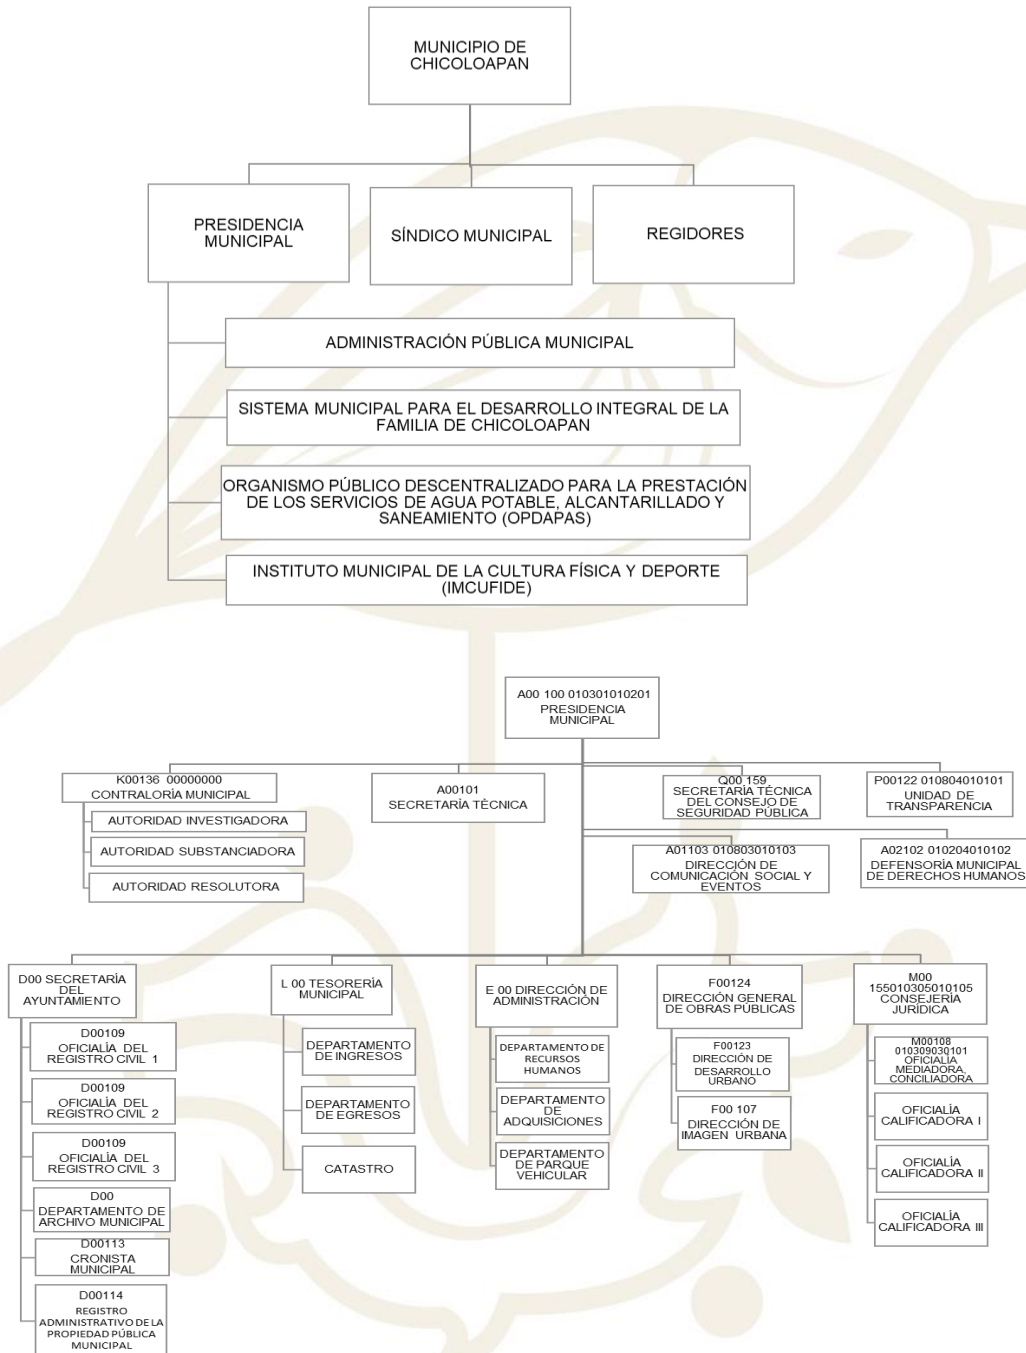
MUNICIPIO DE CHICOLOAPAN

PRESIDENCIA MUNICIPAL

SÍNDICO MUNICIPAL

REGIDORES

ADMINISTRACIÓN PÚBLICA MUNICIPAL

SISTEMA MUNICIPAL PARA EL DESARROLLO INTEGRAL DE LA FAMILIA DE CHICOLOAPAN

ORGANISMO PÚBLICO DESCENTRALIZADO PARA LA PRESTACIÓN DE LOS SERVICIOS DE AGUA POTABLE, ALCANTARILLADO Y SANEAMIENTO (OPDAPAS)

INSTITUTO MUNICIPAL DE LA CULTURA FÍSICA Y DEPORTE (IMCUFIDE)

A00 100 010301010201 PRESIDENCIA MUNICIPAL

K00136 00000000 CONTRALORÍA MUNICIPAL

AUTORIDAD INVESTIGADORA

AUTORIDAD SUBSTANCIADORA

AUTORIDAD RESOLUTORA

A00101 SECRETARÍA TÉCNICA

Q00 159 SECRETARÍA TÉCNICA DEL CONSEJO DE SEGURIDAD PÚBLICA

P00122 010804010101 UNIDAD DE TRANSPARENCIA

A01103 010803010103 DIRECCIÓN DE COMUNICACIÓN SOCIAL Y EVENTOS

A02102 010204010102 DEFENSORÍA MUNICIPAL DE DERECHOS HUMANOS

D00 SECRETARÍA DEL AYUNTAMIENTO

D00109 OFICIALÍA DEL REGISTRO CIVIL 1

D00109 OFICIALÍA DEL REGISTRO CIVIL 2

D00109 OFICIALÍA DEL REGISTRO CIVIL 3

D00 DEPARTAMENTO DE ARCHIVO MUNICIPAL

D00113 CRONISTA MUNICIPAL

D00114 REGISTRO ADMINISTRATIVO DE LA PROPIEDAD PÚBLICA MUNICIPAL

L 00 TESORERÍA MUNICIPAL

DEPARTAMENTO DE INGRESOS

DEPARTAMENTO DE EGRESOS

CATASTRO

E 00 DIRECCIÓN DE ADMINISTRACIÓN

DEPARTAMENTO DE RECURSOS HUMANOS

DEPARTAMENTO DE ADQUISICIONES

DEPARTAMENTO DE PARQUE VEHICULAR

F00124 DIRECCIÓN GENERAL DE OBRAS PÚBLICAS

F00123 DIRECCIÓN DE DESARROLLO URBANO

F00 107 DIRECCIÓN DE IMAGEN URBANA

M00 155010305010105 CONSEJERÍA JURÍDICA

M00108 010309030101 OFICIALÍA MEDIADORA, CONCILIADORA

OFICIALÍA CALIFICADORA I

OFICIALÍA CALIFICADORA II

OFICIALÍA CALIFICADORA III